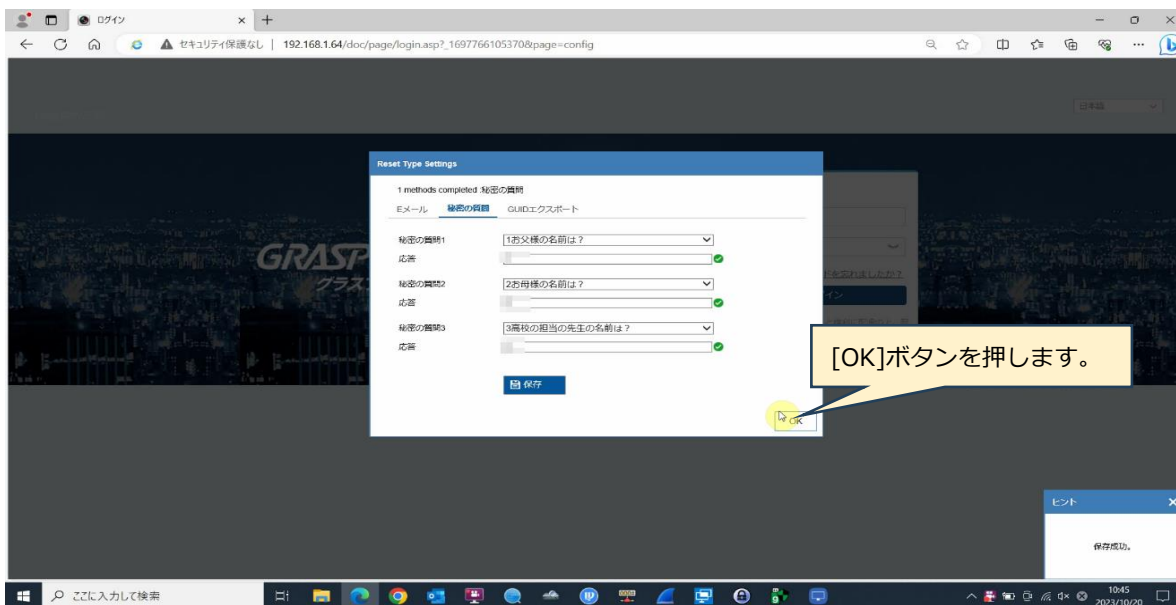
ログイン

セキュリティ保護なし | 192.168.1.64/doc/page/login.asp?_1697766105370&page=config

日本語

Reset Type Settings

1 methods completed :秘密の質問

Eメール 秘密の質問 GUIDエクスポート

秘密の質問1 1お父様の名前は？
応答
秘密の質問2 2お母様の名前は？
応答
秘密の質問3 3高校の担当の先生の名前は？
応答

保存

OK

[OK]ボタンを押します。

GRASP
グラス

ヒント
保存成功。

ここに入力して検索

10:45
2023/10/20